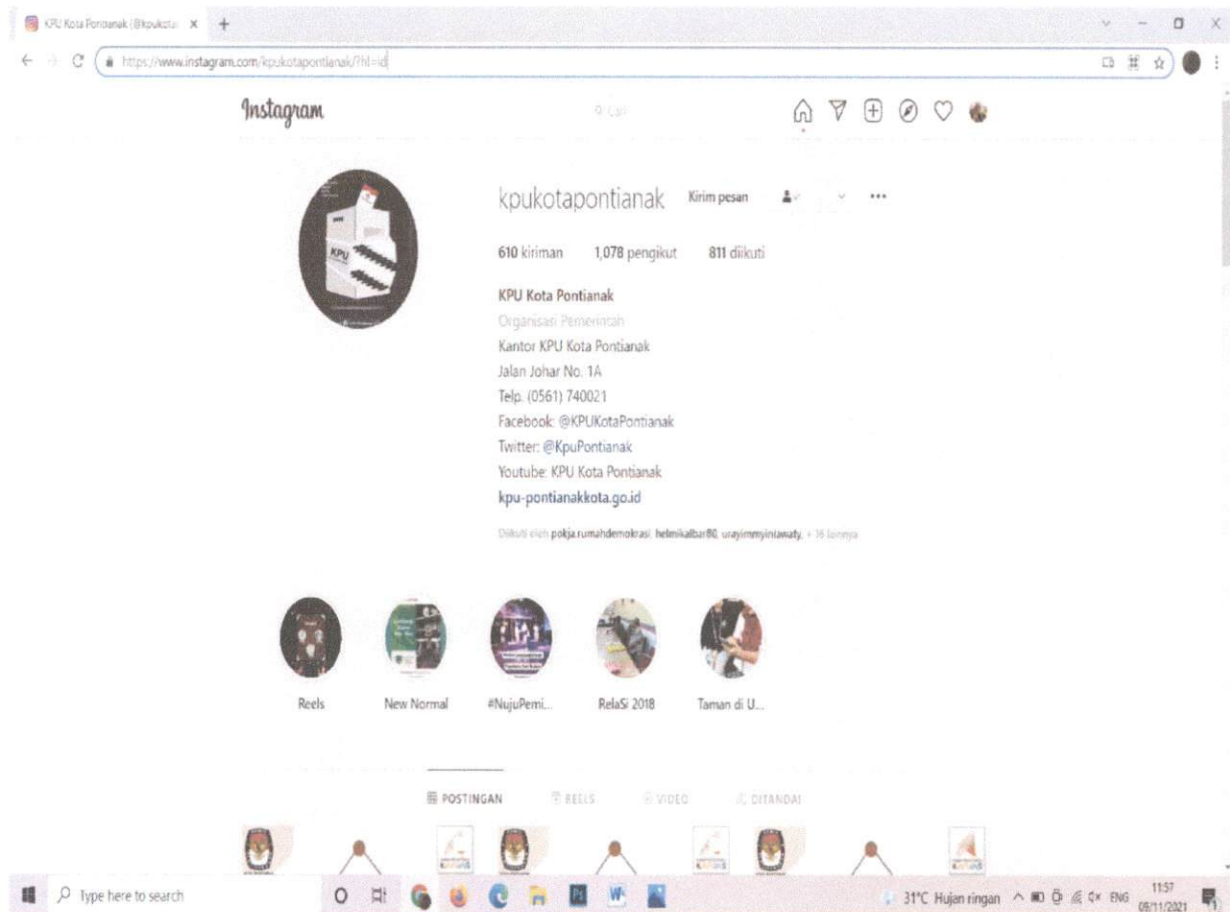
KPU Kota Pontianak (@kpukota ×

https://www.instagram.com/kpukotapontianak/?hl=id

Instagram

Cari

KPU

kpukotapontianak Kirim pesan

610 kiriman 1,078 pengikut 811 diikuti

KPU Kota Pontianak
Organisasi Pemerintah
Kantor KPU Kota Pontianak
Jalan Johar No. 1A
Telp. (0561) 740021
Facebook: @KPUKotaPontianak
Twitter: @KpuPontianak
Youtube: KPU Kota Pontianak
kpu-pontianakkota.go.id

Diikuti oleh pokja.rumahdemokrasi, helmikalbar80, urayimmyiniawaty, + 16 lainnya

Reels New Normal #NujuPemi... RelaSi 2018 Taman di U...

POSTINGAN REELS VIDEO DITANDAI

Type here to search

31°C Hujan ringan ENG 11:57 09/11/2021